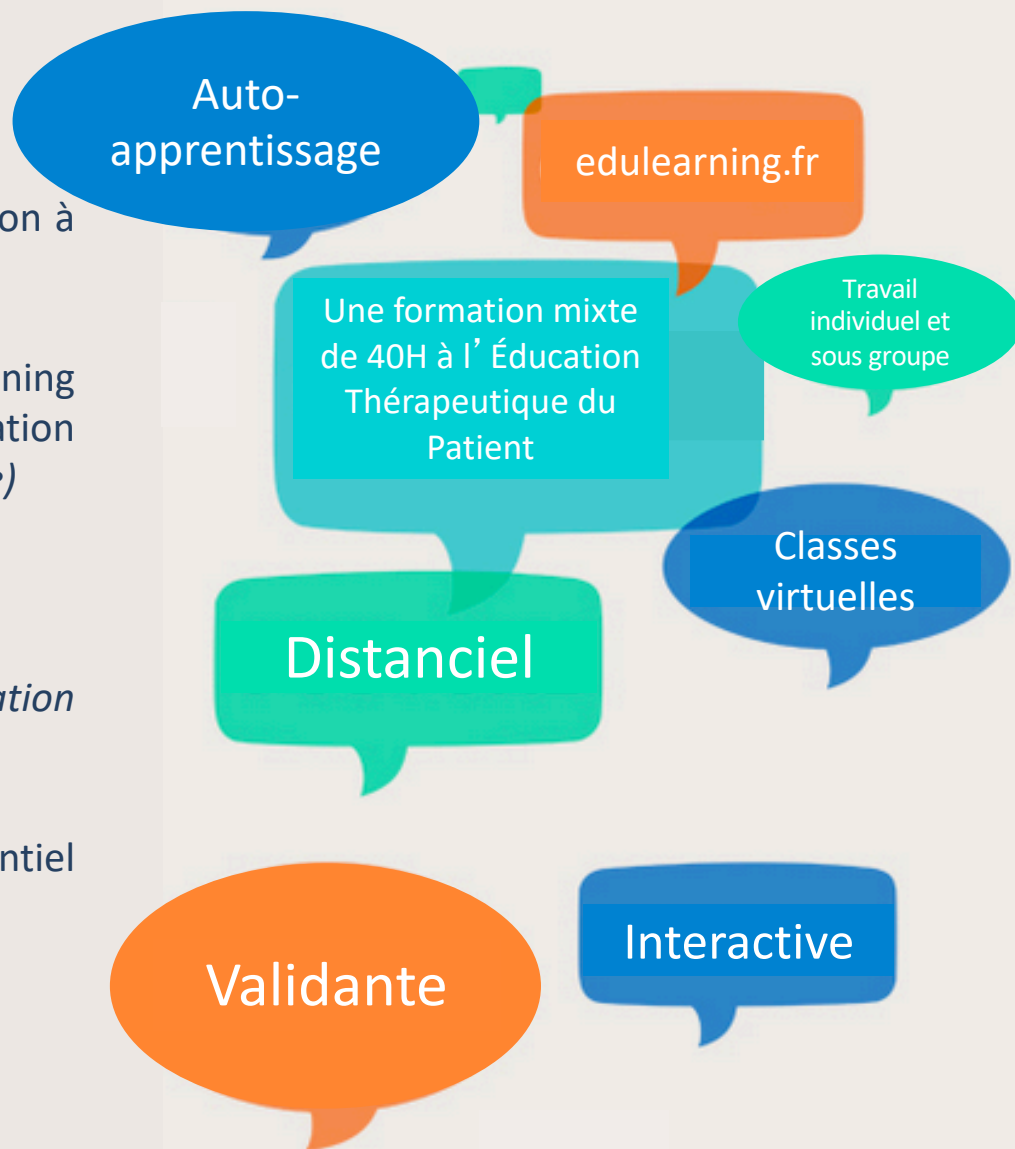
on à

ning
ation
e)

ation

ntiel

Auto-apprentissage

edulearning.fr

Une formation mixte de 40H à l’Éducation Thérapeutique du Patient

Travail individuel et sous groupe

Classes virtuelles

Distanciel

Interactive

Validante